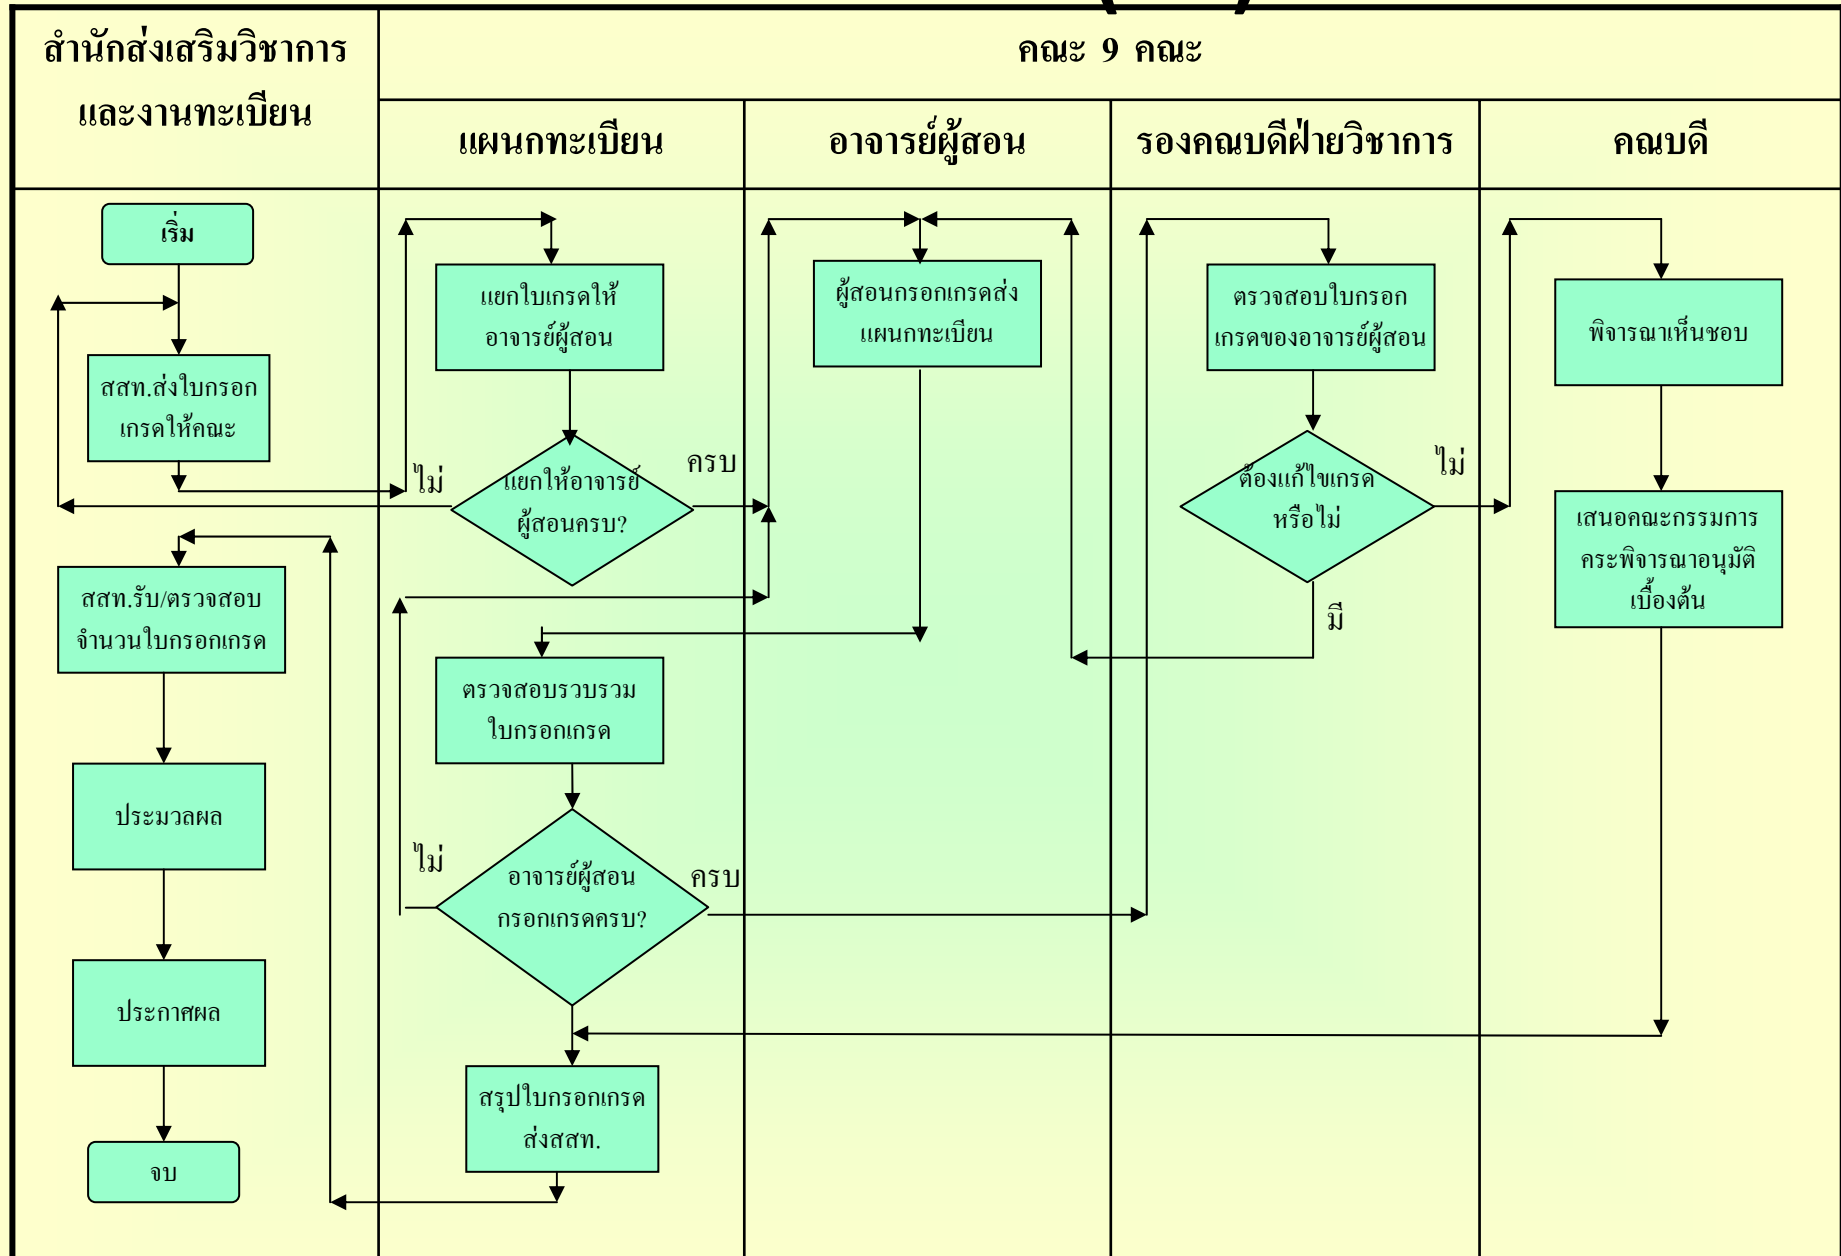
สำนักส่งเสริมวิชาการและงานทะเบียน

คณะ 9 คณะ

แผนกทะเบียน

อาจารย์ผู้สอน

รองคณบดีฝ่ายวิชาการ

คณบดี

เริ่ม

สสท.ส่งใบกรอกเกรดให้คณะ

แยกใบเกรดให้อาจารย์ผู้สอน

ไม่

แยกให้อาจารย์ผู้สอนครบ?

ครบ

ผู้สอนกรอกเกรดส่งแผนกทะเบียน

ตรวจสอบใบกรอกเกรดของอาจารย์ผู้สอน

ต้องแก้ไขเกรดหรือไม่

ไม่

มี

พิจารณาเห็นชอบ

เสนอคณะกรรมการกระพิจารณาอนุมัติเบื้องต้น

สสท.รับ/ตรวจสอบจำนวนใบกรอกเกรด

ตรวจสอบรวบรวมใบกรอกเกรด

ประมวลผล

ไม่

อาจารย์ผู้สอนกรอกเกรดครบ?

ครบ

ประกาศผล

สรุปใบกรอกเกรดส่งสสท.

จบ